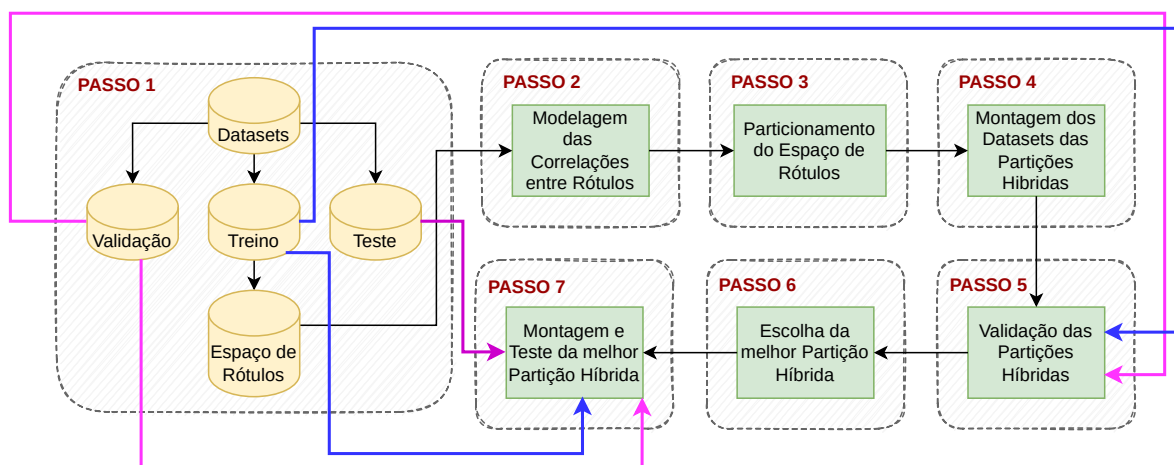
PASSO 1

Datasets

Validação

Treino

Teste

Espaço de Rótulos

PASSO 2

Modelagem das Correlações entre Rótulos

PASSO 3

Particionamento do Espaço de Rótulos

PASSO 4

Montagem dos Datasets das Partições Híbridas

PASSO 7

Montagem e Teste da melhor Partição Híbrida

PASSO 6

Escolha da melhor Partição Híbrida

PASSO 5

Validação das Partições Híbridas